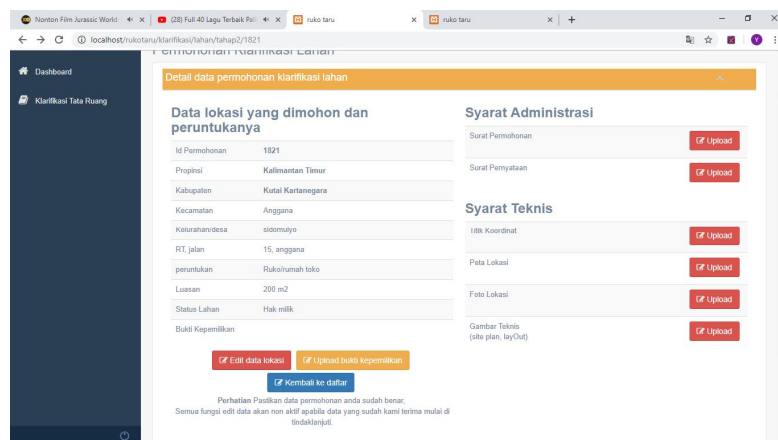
Nonton Film Jurassic World | (28) Full 40 Lagu Terbaik Pa | ruko taru | ruko taru | +

localhost/rukotaru/klarifikasi/lahan/tahap2/1821

Permohonan Klarifikasi Lahan

Dashboard

Klarifikasi Tata Ruang

Detail data permohonan klarifikasi lahan

Data lokasi yang dimohon dan peruntukanya

| | |
|---|---|
| Id Permohonan | 1821 |
| Propinsi | Kalimantan Timur |
| Kabupaten | Kutai Kartanegara |
| Kecamatan | Anggana |
| Kelurahan/desa | sidomulyo |
| RT, jalan | 15, anggana |
| peruntukan | Ruko/rumah toko |
| Luasan | 200 m2 |
| Status Lahan | Hak milik |
| Bukti Kepemilikan | |

Edit data lokasi | Upload bukti kepemilikan

Kembali ke daftar

Perhatian Pastikan data permohonan anda sudah benar, Semua fungsi edit data akan non aktif apabila data yang sudah kami terima mulai di tindaklanjuti.

Syarat Administrasi

Surat Permohonan | Upload

Surat Pernyataan | Upload

Syarat Teknis

Titik Koordinat | Upload

Peta Lokasi | Upload

Foto Lokasi | Upload

Gambar Teknis (site plan, layOut) | Upload